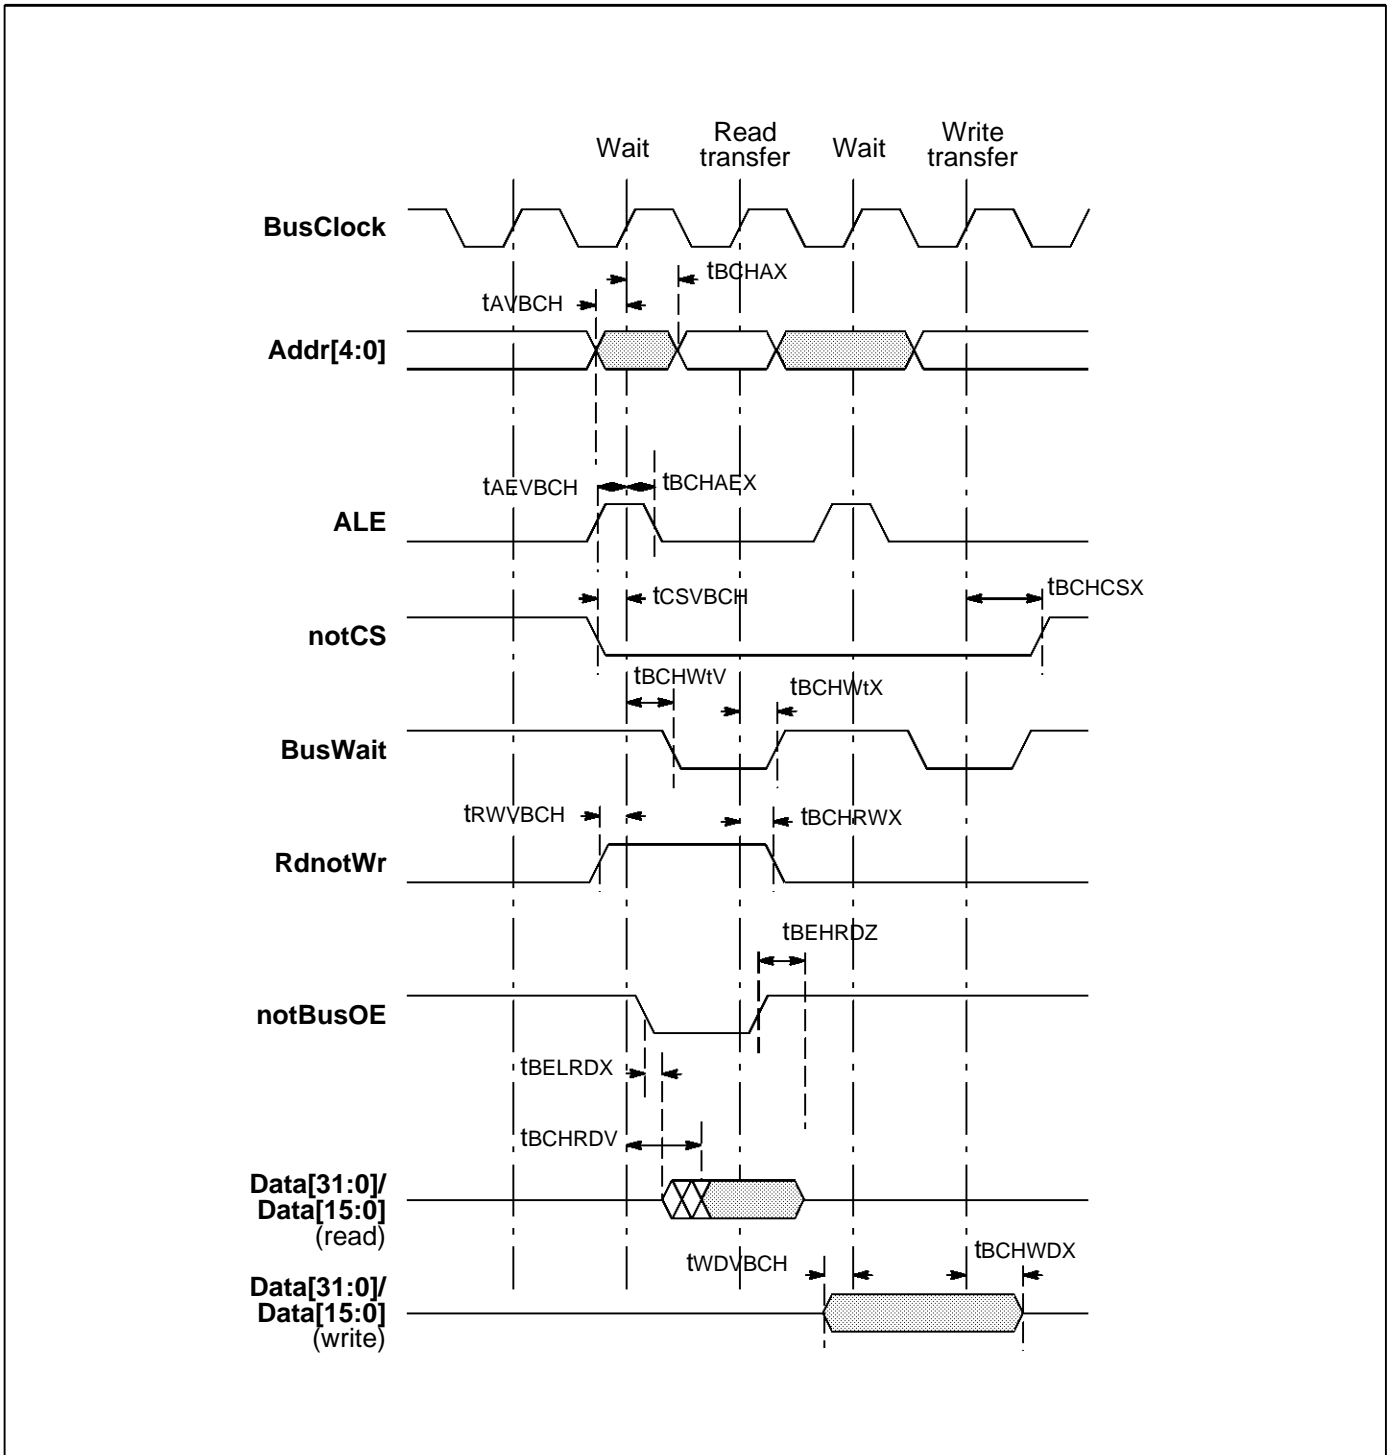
Wait
Read transfer
Wait
Write transfer

BusClock

tBCHAX
tAVBCH

Addr[4:0]

tAEVBCH
tBCHAEX

ALE

tCSVBCH
tBCHCSX

notCS

tBCHWtV
tBCHWtX

BusWait

tRWVBCH
tBCHRWX

RdnotWr

tBEHRDZ

notBusOE

tBELRDX

tBCHRDV

Data[31:0]/
Data[15:0]
(read)

tWDVBCH
tBCHWDX

Data[31:0]/
Data[15:0]
(write)